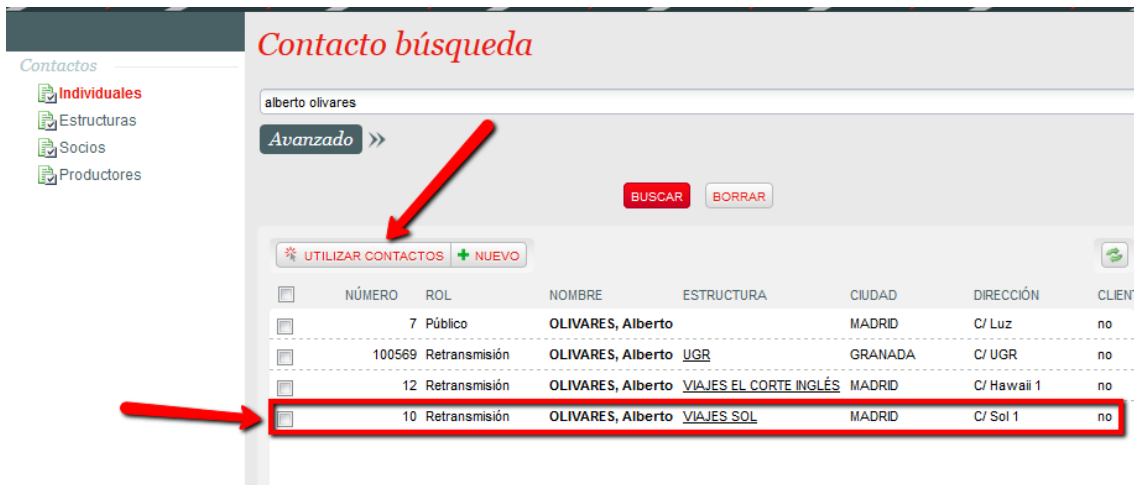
Contactos
Individuales
Estructuras
Socios
Productores

Contacto búsqueda

alberto olivares

Avanzado »

BUSCAR BORRAR

UTILIZAR CONTACTOS + NUEVO

| | NÚMERO | ROL | NOMBRE | ESTRUCTURA | CIUDAD | DIRECCIÓN | CLIENT |
|---|---|---|---|---|---|---|---|
| | 7 | Público | OLIVARES, Alberto | | MADRID | C/ Luz | no |
| | 100569 | Retransmisión | OLIVARES, Alberto | UGR | GRANADA | C/ UGR | no |
| | 12 | Retransmisión | OLIVARES, Alberto | VIAJES EL CORTE INGLÉS | MADRID | C/ Hawaii 1 | no |
| | 10 | Retransmisión | OLIVARES, Alberto | VIAJES SOL | MADRID | C/ Sol 1 | no |